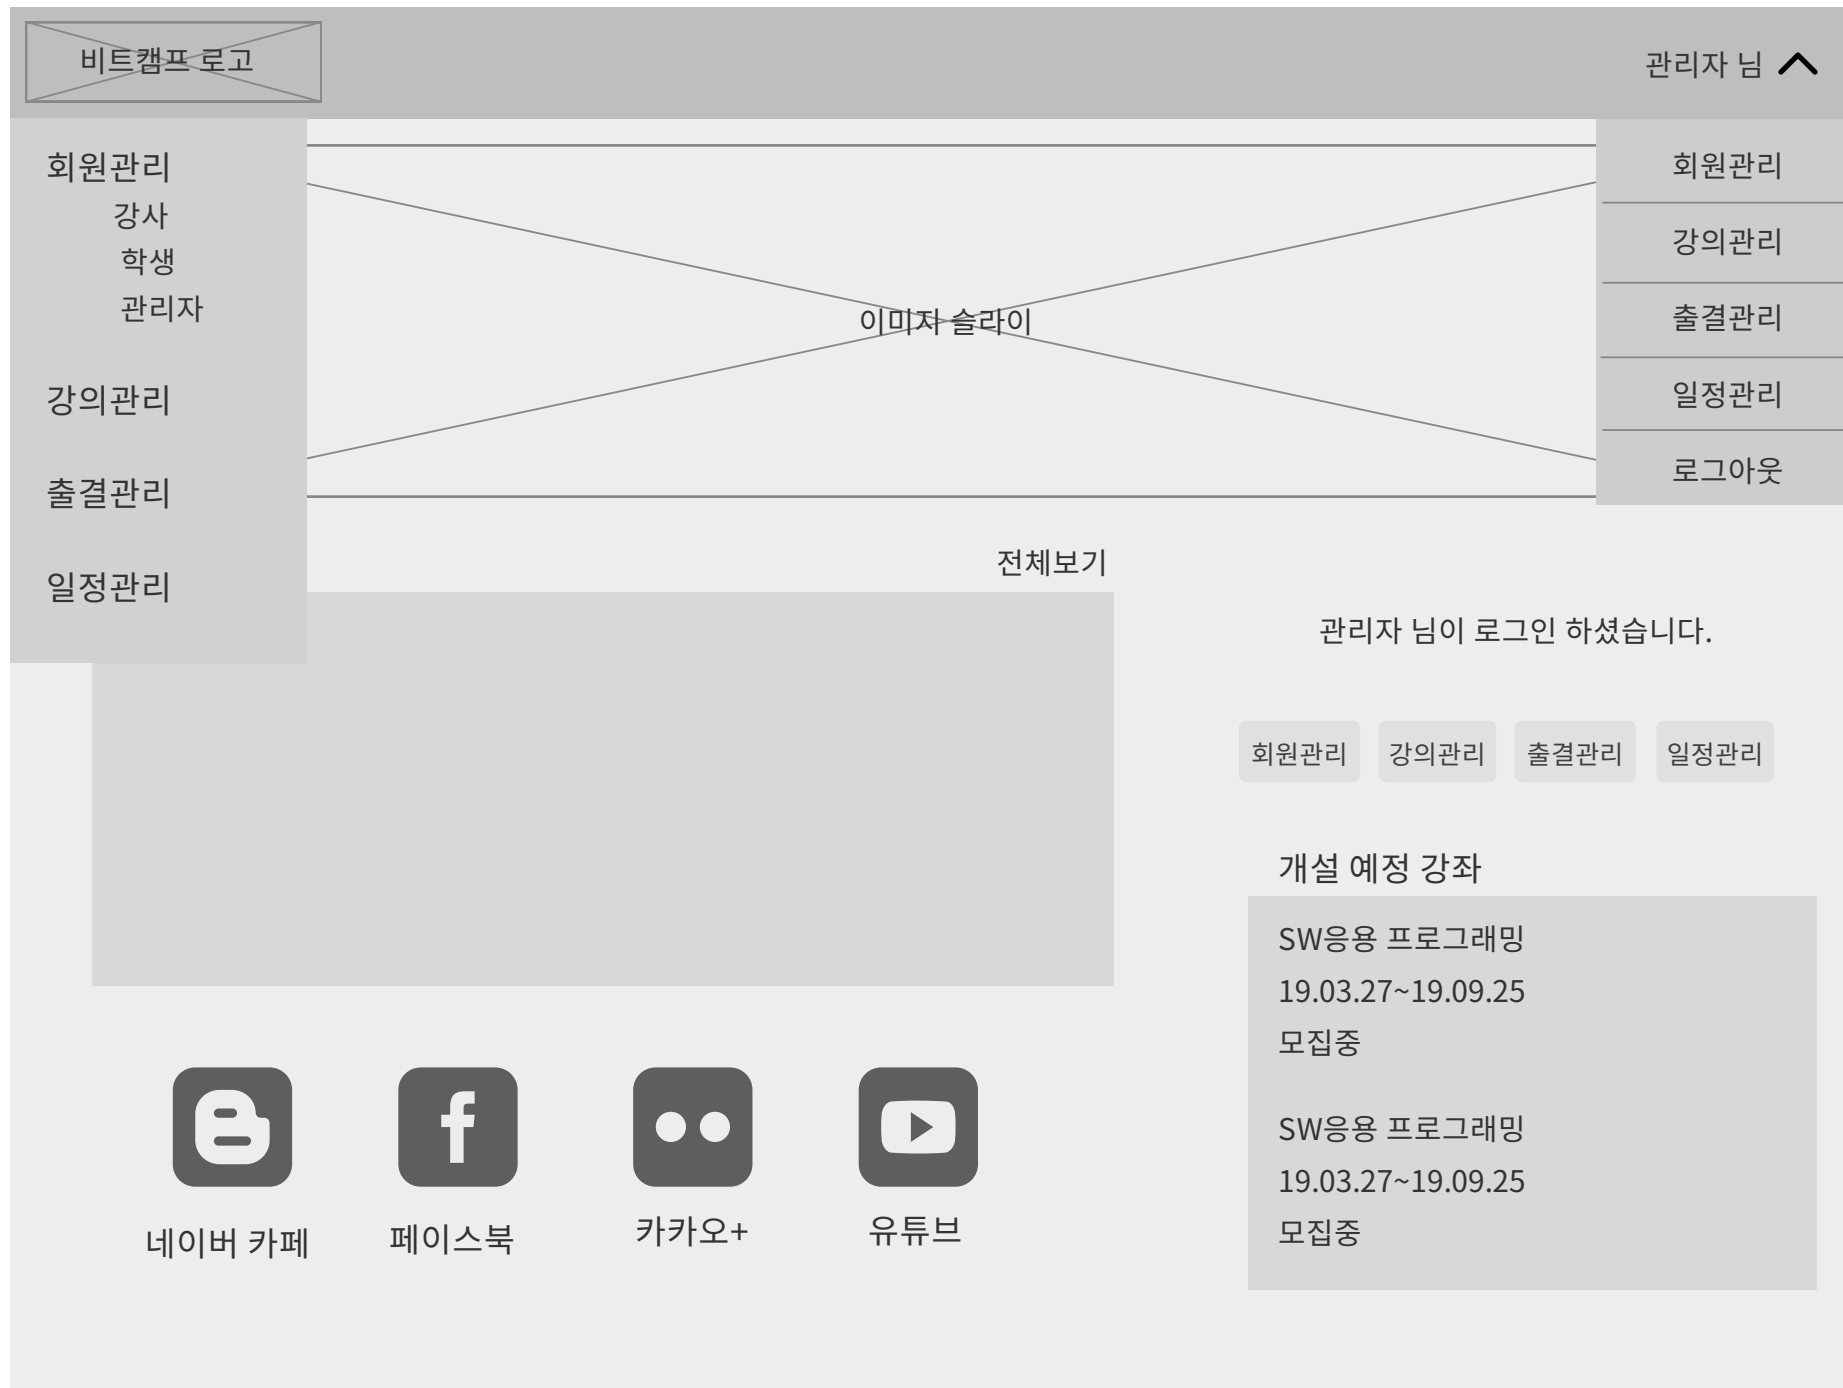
비트캠프 로고

관리자 님

회원관리
강사
학생
관리자

강의관리

출결관리

일정관리

이미지 슬라이

회원관리
강의관리
출결관리
일정관리
로그아웃

전체보기

관리자 님이 로그인 하셨습니다.

회원관리 강의관리 출결관리 일정관리

개설 예정 강좌

SW응용 프로그래밍
19.03.27~19.09.25
모집중

SW응용 프로그래밍
19.03.27~19.09.25
모집중

네이버 카페 페이스북 카카오+ 유튜브